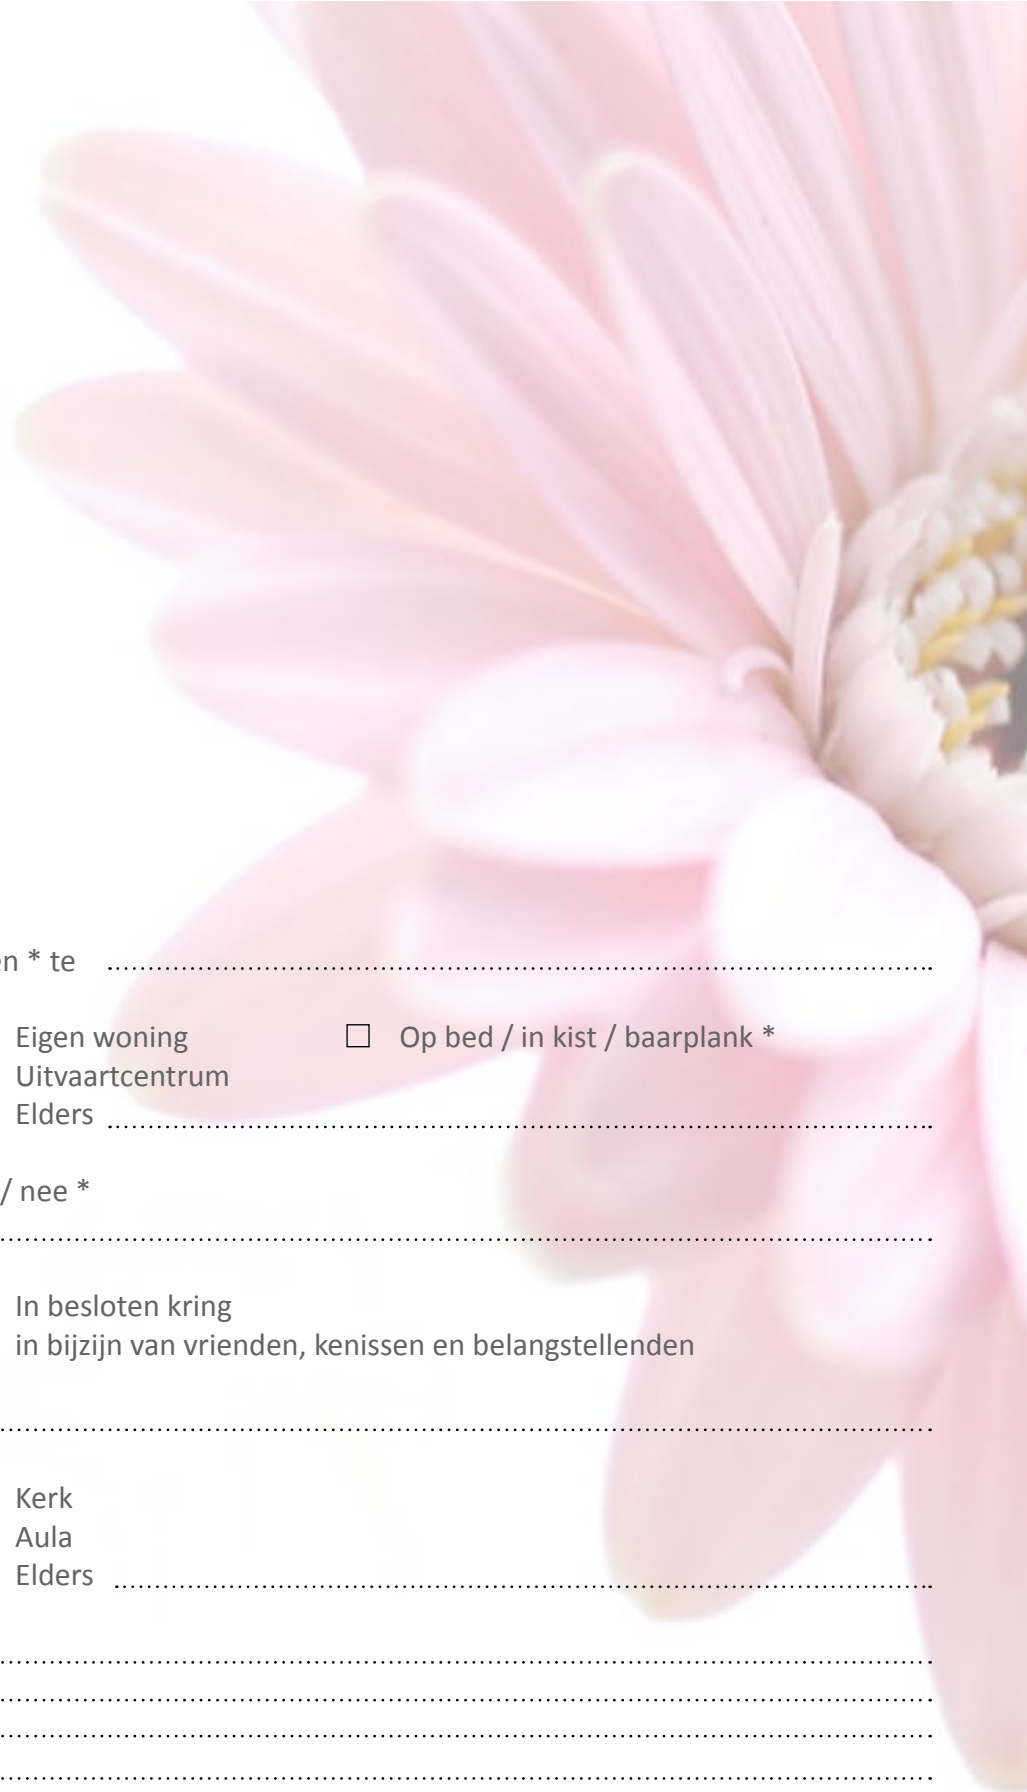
n * te ..................................................................................................

Eigen woning ☐ Op bed / in kist / baarplank *
Uitvaartcentrum
Elders ..................................................................................................

/ nee *
..................................................................................................

In besloten kring
in bijzijn van vrienden, kenissen en belangstellenden

..................................................................................................

Kerk
Aula
Elders ..................................................................................................

..................................................................................................
..................................................................................................
..................................................................................................
..................................................................................................